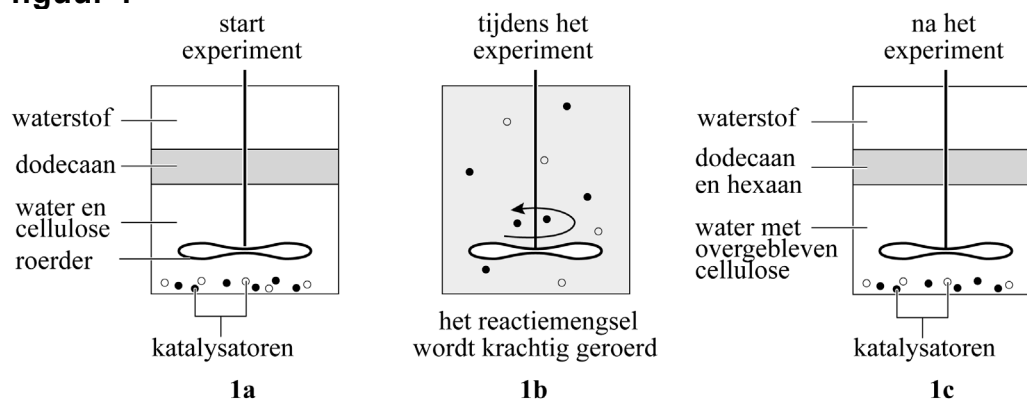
figuur 1

start experiment

waterstof

dodecaan

water en cellulose

roerder

katalysatoren

1a

tijdens het experiment

het reactiemengsel wordt krachtig geroerd

1b

na het experiment

waterstof

dodecaan en hexaan

water met overgebleven cellulose

katalysatoren

1c